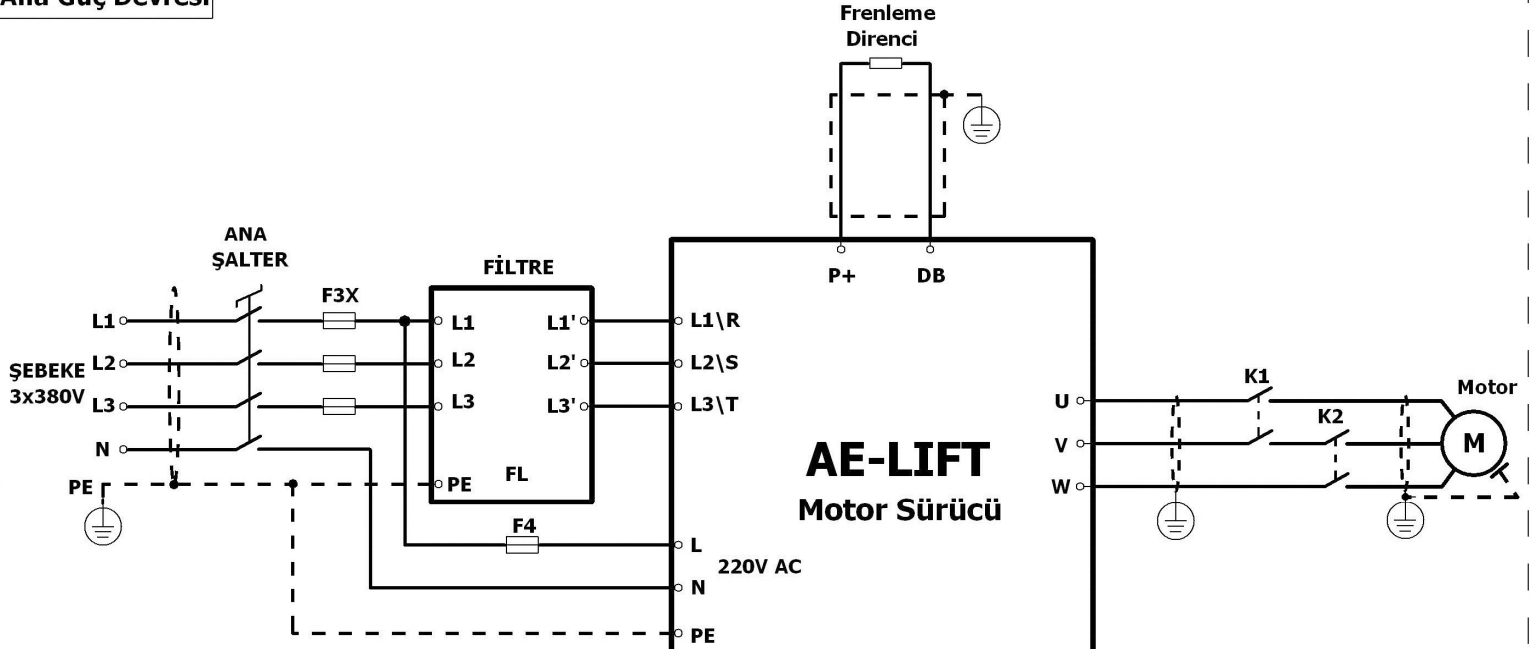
Ana Güç Devresi

Frenleme Direnci

ANA ŞALTER

F3X

FİLTRE

L1
L2
L3
N
PE

ŞEBEKE 3x380V

L1
L2
L3
PE
FL

L1'
L2'
L3'

F4

P+
DB

L1\R
L2\S
L3\T

L
N
PE
220V AC

AE-LIFT
Motor Sürücü

U
V
W

K1
K2

Motor
M